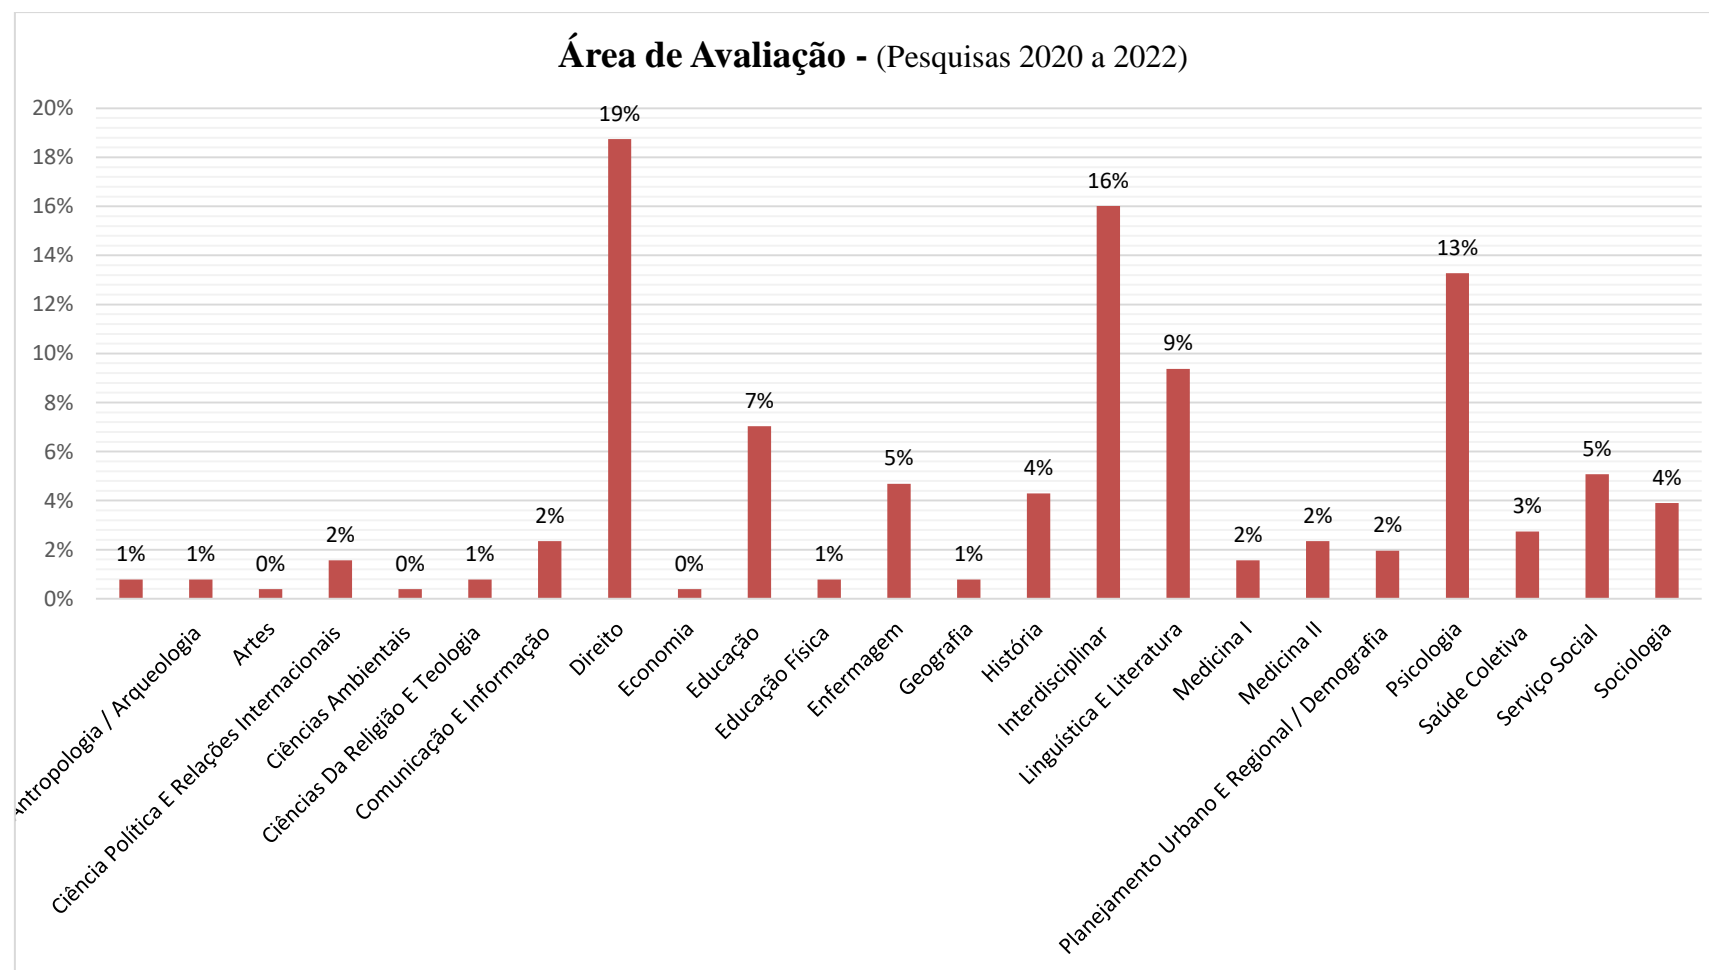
Área de Avaliação - (Pesquisas 2020 a 2022)

20%
18%
16%
14%
12%
10%
8%
6%
4%
2%
0%

1% 1% 0% 2% 0% 1% 2% 19% 0% 7% 1% 5% 1% 4% 16% 9% 2% 2% 2% 13% 3% 5% 4%

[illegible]ntropologia / Arqueologia
Artes
Ciência Politica E Relações Internacionais
Ciências Ambientais
Ciências Da Religião E Teologia
Comunicação E Informação
Direito
Economia
Educação
Educação Física
Enfermagem
Geografia
História
Interdisciplinar
Linguística E Literatura
Medicina I
Medicina II
Planejamento Urbano E Regional / Demografia
Psicologia
Saúde Coletiva
Serviço Social
Sociologia